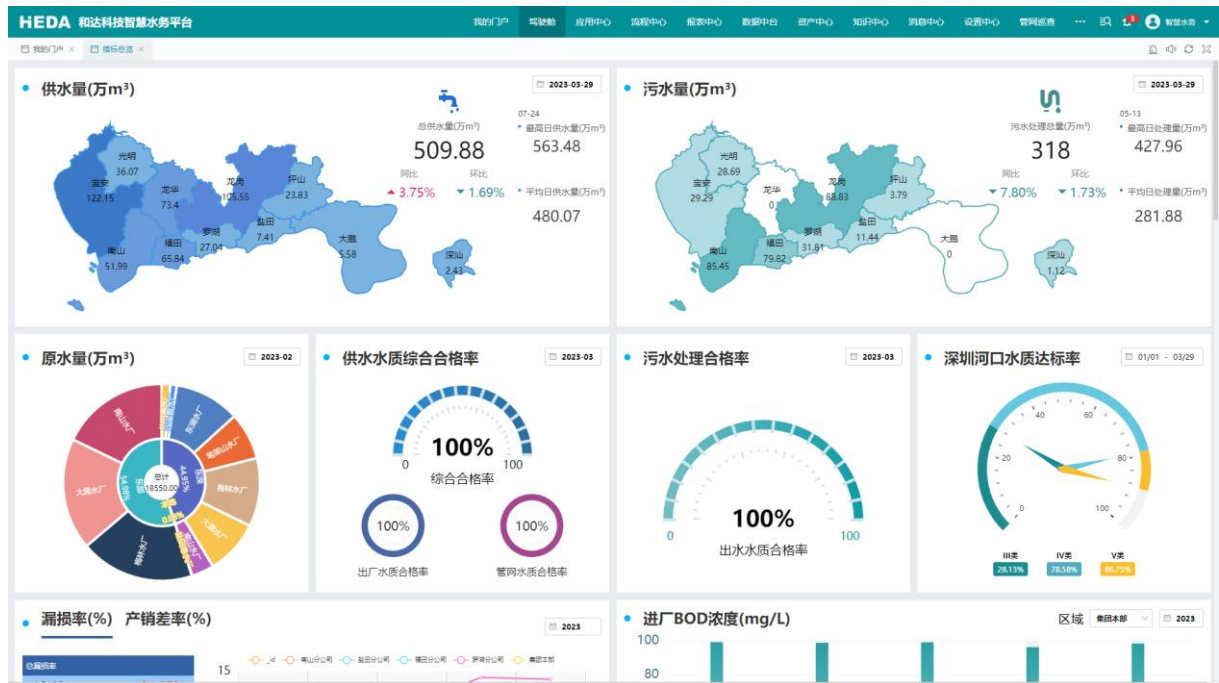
HEDA 和达科技智慧水务平台

我的门户 驾驶舱 应用中心 流程中心 报表中心 数据中台 资产中心 知识中心 消息中心 设置中心 管网巡查 ··· 智慧水务

我的门户 × 指标总览 ×

• 供水量(万m³)

2023-03-29

总供水量(万m³)
509.88
同比 ▲3.75%
环比 ▼1.69%

07-24
• 最高日供水量(万m³)
563.48
• 平均日供水量(万m³)
480.07

光明 36.07
宝安 122.15
龙华 73.4
龙岗 105.55
坪山 23.83
罗湖 27.04
盐田 7.41
福田 65.84
南山 51.99
大鹏 5.58
深汕 2.43

• 污水量(万m³)

2023-03-29

污水处理总量(万m³)
318
同比 ▼7.80%
环比 ▼1.73%

05-13
• 最高日处理量(万m³)
427.96
• 平均日处理量(万m³)
281.88

光明 28.69
宝安 29.29
龙华 0
龙岗 83.83
坪山 3.79
罗湖 31.81
盐田 11.44
福田 79.82
南山 85.45
大鹏 0
深汕 1.12

• 原水量(万m³)

2023-02

总计 18550.00
南山水厂 东湖水厂 笔架山水厂 梅林水厂 大涌水厂 大涌水厂 梅林水厂 东湖 44.95% 34.30% 0.00%

• 供水水质综合合格率

2023-03

100%
0 100
综合合格率
100%
出厂水质合格率
100%
管网水质合格率

• 污水处理合格率

2023-03

100%
0 100
出水水质合格率

• 深圳河口水质达标率

01/01 - 03/29

40 60 20 80 0 100
III类 28.13%
IV类 78.58%
V类 88.75%

• 漏损率(%) 产销差率(%)

2023

总漏损率
15
_id 南山分公司 盐田分公司 福田分公司 罗湖分公司 集团本部

• 进厂BOD浓度(mg/L)

区域 集团本部 2023

100
80